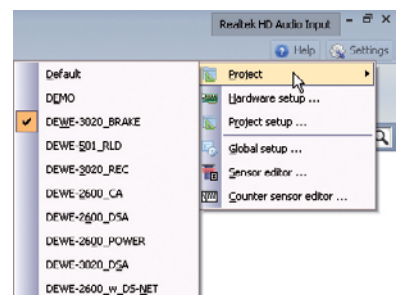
Realtek HD Audio Input

Help Settings

Default
DEMO
DEWE-3020_BRAKE
DEWE-501_RLD
DEWE-3020_REC
DEWE-2600_CA
DEWE-2600_DSA
DEWE-2600_POWER
DEWE-3020_DSA
DEWE-2600_w_DS-NET

Project
Hardware setup ...
Project setup ...
Global setup ...
Sensor editor ...
Counter sensor editor ...